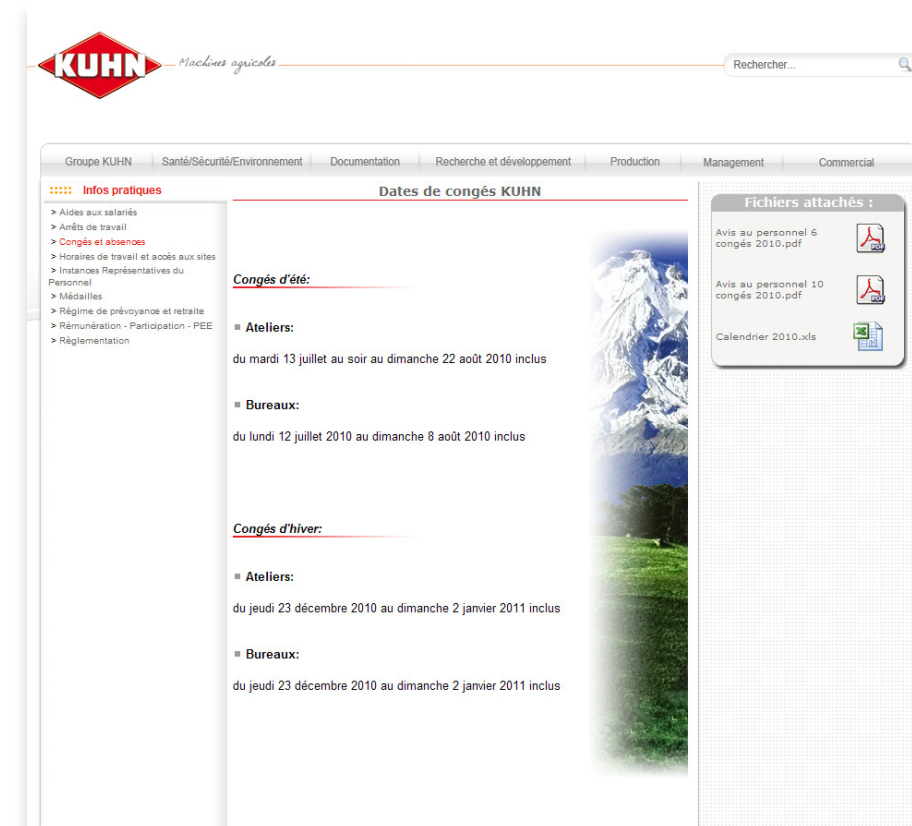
KUHN Machines agricoles

Rechercher...

Groupe KUHN | Santé/Sécurité/Environnement | Documentation | Recherche et développement | Production | Management | Commercial

Infos pratiques

> Aides aux salariés
> Arrêts de travail
> Congés et absences
> Horaires de travail et accès aux sites
> Instances Représentatives du Personnel
> Médailles
> Régime de prévoyance et retraite
> Rémunération - Participation - PEE
> Réglementation

Dates de congés KUHN

Congés d'été:

Ateliers:

du mardi 13 juillet au soir au dimanche 22 août 2010 inclus

Bureaux:

du lundi 12 juillet 2010 au dimanche 8 août 2010 inclus

Congés d'hiver:

Ateliers:

du jeudi 23 décembre 2010 au dimanche 2 janvier 2011 inclus

Bureaux:

du jeudi 23 décembre 2010 au dimanche 2 janvier 2011 inclus

Fichiers attachés :

Avis au personnel 6 congés 2010.pdf

Avis au personnel 10 congés 2010.pdf

Calendrier 2010.xls